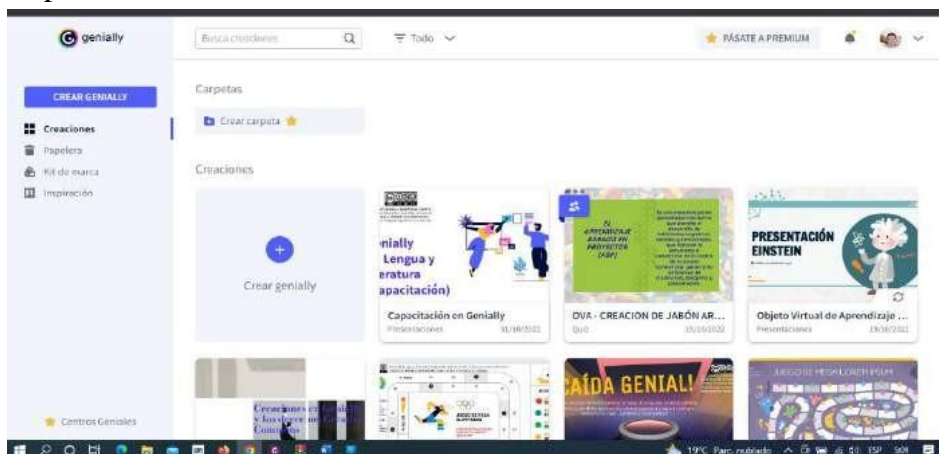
genially

Busca creaciones

Todo

PÁSATE A PREMIUM

CREAR GENIALLY

Creaciones

Papelera

Kit de marca

Inspiración

Centros Geniales

Carpetas

Crear carpeta

Creaciones

Crear genially

nially
Lengua y
eratura
apacitación)

Capacitación en Genially
Presentaciones 31/10/2022

EL APRENDIZAJE BASADO EN PROYECTOS (ABP)

OVA - CREACIÓN DE JABÓN AR...
Quiz 15/10/2022

PRESENTACIÓN EINSTEIN

Objeto Virtual de Aprendizaje ...
Presentaciones 19/10/2022

Creaciones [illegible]

CAÍDA GENIAL!

JUEGO DE MESA LOREM IPSUM

19°C Parc. nublado ESP